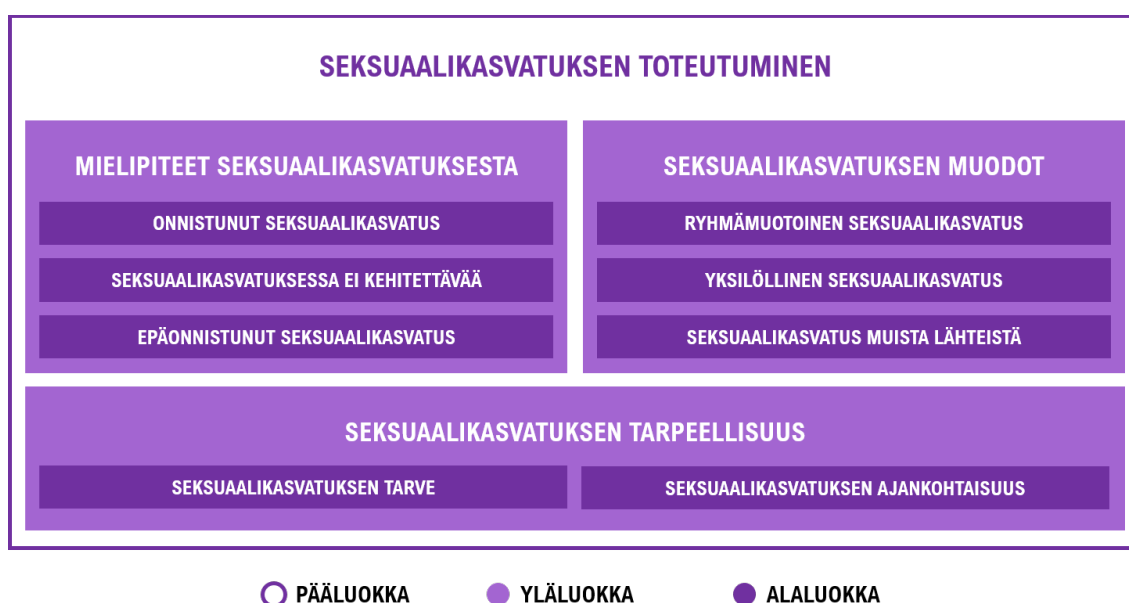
SEKSUAALIKASVATUKSEN TOTEUTUMINEN

MIELIPITEET SEKSUAALIKASVATUKSESTA

ONNISTUNUT SEKSUAALIKASVATUS

SEKSUAALIKASVATUKSESSA EI KEHITETTÄVÄÄ

EPÄONNISTUNUT SEKSUAALIKASVATUS

SEKSUAALIKASVATUKSEN MUODOT

RYHMÄMUOTOINEN SEKSUAALIKASVATUS

YKSILÖLLINEN SEKSUAALIKASVATUS

SEKSUAALIKASVATUS MUISTA LÄHTEISTÄ

SEKSUAALIKASVATUKSEN TARPEELLISUUS

SEKSUAALIKASVATUKSEN TARVE

SEKSUAALIKASVATUKSEN AJANKOHTAISUUS

PÄÄLUOKKA YLÄLUOKKA ALALUOKKA